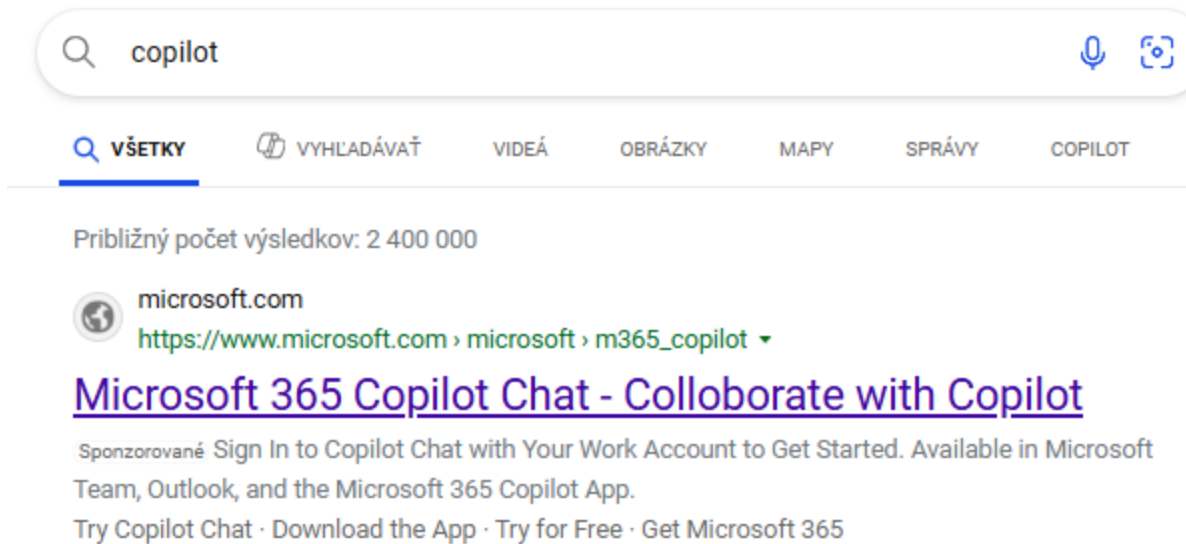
copilot

VŠETKY VYHĽADÁVAŤ VIDEÁ OBRÁZKY MAPY SPRÁVY COPILOT

Približný počet výsledkov: 2 400 000

microsoft.com
https://www.microsoft.com › microsoft › m365_copilot

Microsoft 365 Copilot Chat - Colloborate with Copilot

Sponzorované Sign In to Copilot Chat with Your Work Account to Get Started. Available in Microsoft Team, Outlook, and the Microsoft 365 Copilot App.

Try Copilot Chat · Download the App · Try for Free · Get Microsoft 365